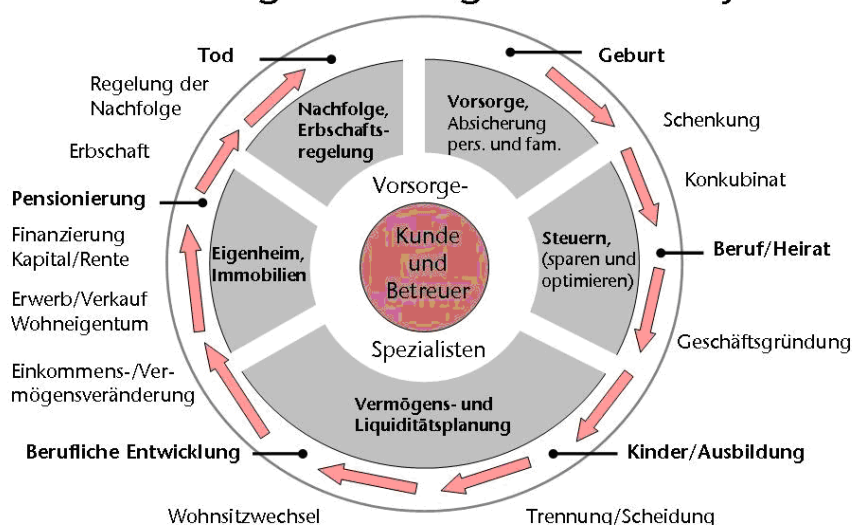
Tod

Regelung der Nachfolge

Erbschaft

Pensionierung

Finanzierung Kapital/Rente

Erwerb/Verkauf Wohneigentum

Einkommens-/Vermögensveränderung

Berufliche Entwicklung

Wohnsitzwechsel

Geburt

Schenkung

Konkubinat

Beruf/Heirat

Geschäftsgründung

Kinder/Ausbildung

Trennung/Scheidung

Nachfolge, Erbschaftsregelung

Vorsorge, Absicherung pers. und fam.

Steuern, (sparen und optimieren)

Vermögens- und Liquiditätsplanung

Eigenheim, Immobilien

Vorsorge-

Kunde und Betreuer

Spezialisten